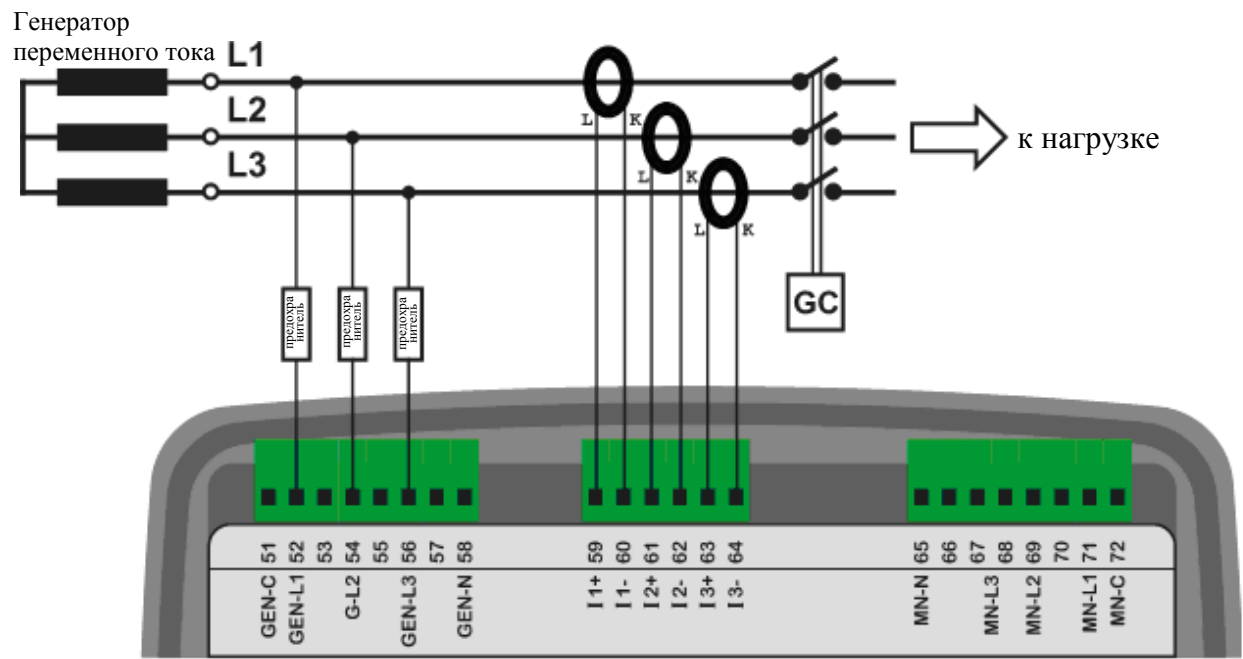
Генератор переменного тока L1

L2

L3

L K

L K

L K

к нагрузке

GC

предохра нитель

предохра нитель

предохра нитель

51 52 53 54 55 56 57 58

GEN-C GEN-L1 G-L2 GEN-L3 GEN-N

59 60 61 62 63 64

I 1+ I 1- I 2+ I 2- I 3+ I 3-

65 66 67 68 69 70 71 72

MN-N MN-L3 MN-L2 MN-L1 MN-C